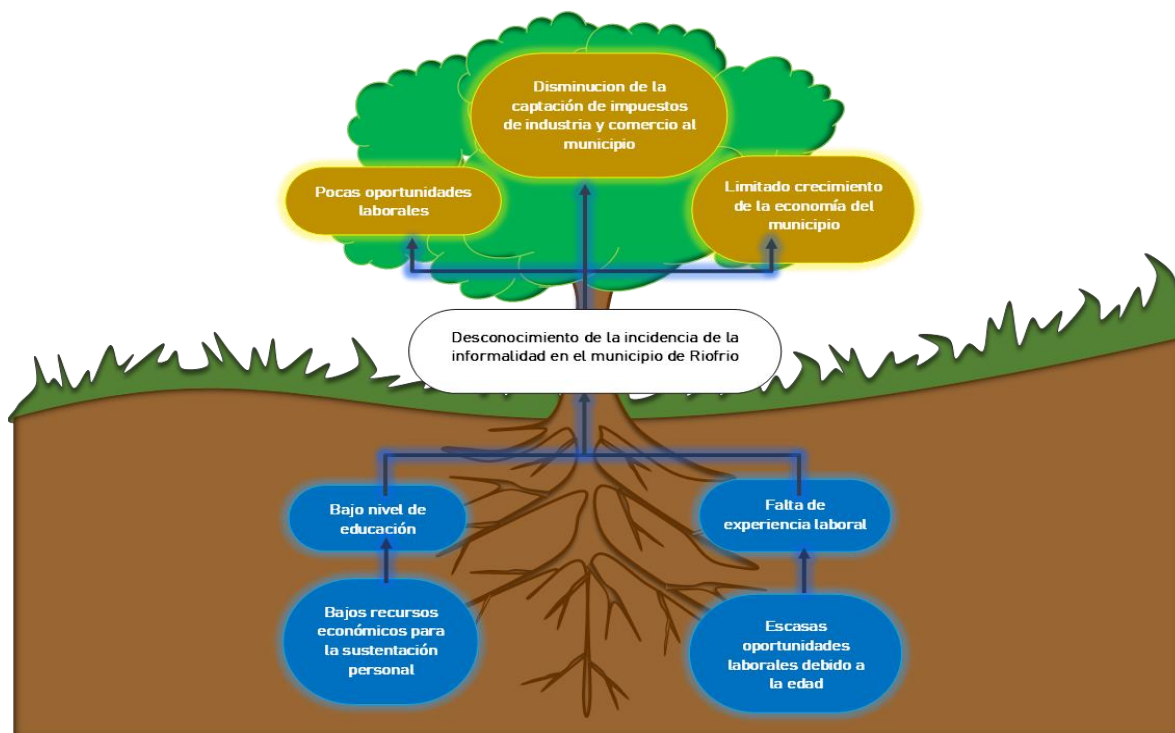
Disminucion de la captación de impuestos de industria y comercio al municipio

Pocas oportunidades laborales

Limitado crecimiento de la economía del municipio

Desconocimiento de la incidencia de la informalidad en el municipio de Riofrio

Bajo nivel de educación

Falta de experiencia laboral

Bajos recursos económicos para la sustentación personal

Escasas oportunidades laborales debido a la edad